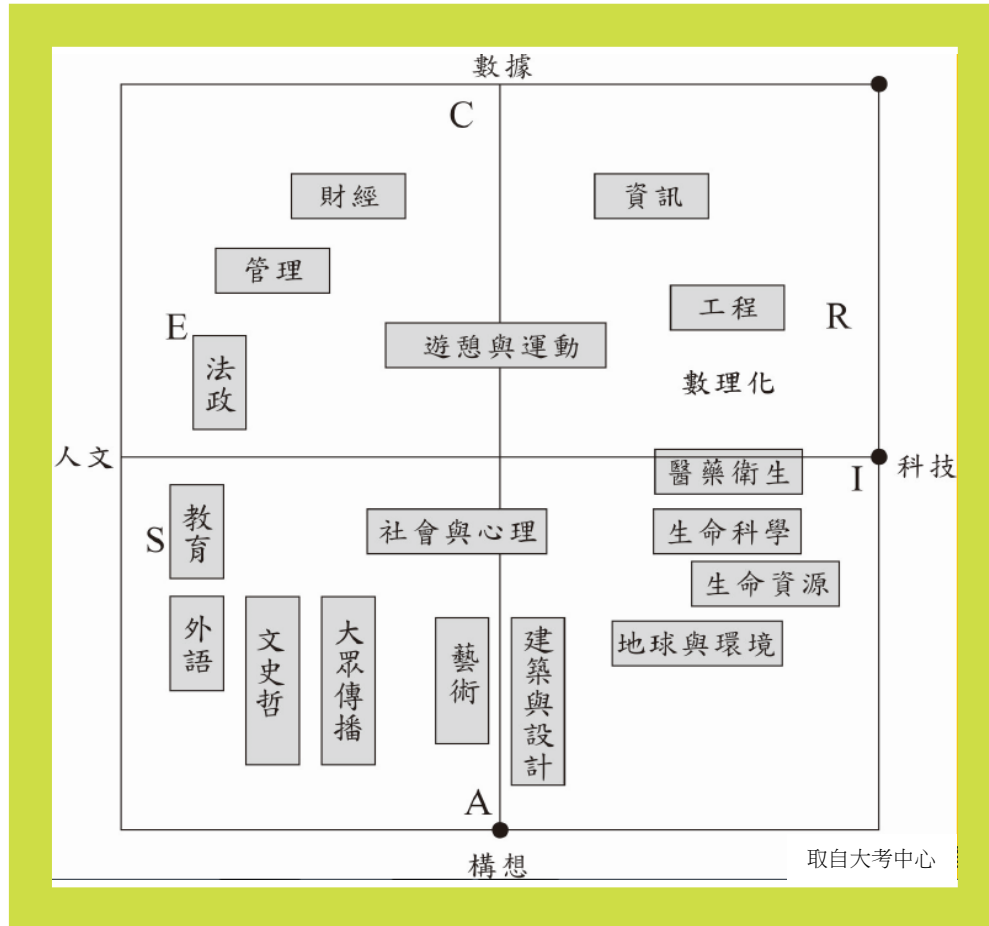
數據

C

財經

資訊

管理

工程

R

E

遊憩與運動

法政

數理化

人文

科技

醫藥衛生

I

S

教育

社會與心理

生命科學

生命資源

地球與環境

外語

文史哲

大眾傳播

藝術

建築與設計

A

構想

取自大考中心